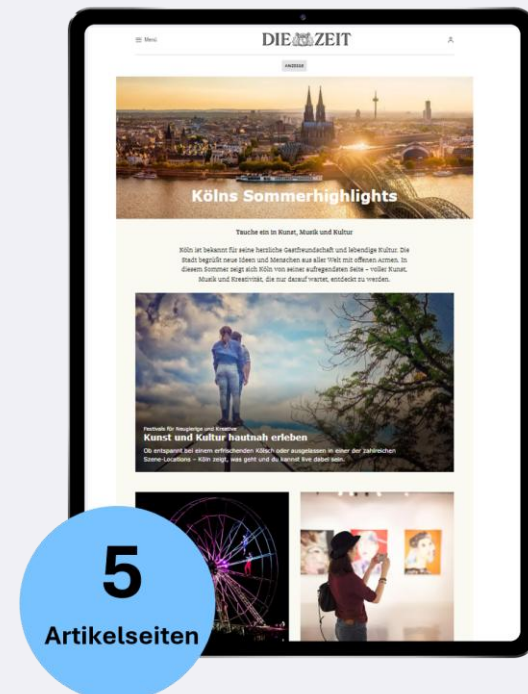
≡ Menü

DIE ZEIT

ANZEIGE

Kölns Sommerhighlights

Tauche ein in Kunst, Musik und Kultur

Köln ist bekannt für seine herzliche Gastfreundschaft und lebendige Kultur. Die Stadt begrüßt neue Ideen und Menschen aus aller Welt mit offenen Armen. In diesem Sommer zeigt sich Köln von seiner aufregendsten Seite – voller Kunst, Musik und Kreativität, die nur darauf wartet, entdeckt zu werden.

Festivals für Neugierige und Kreative

Kunst und Kultur hautnah erleben

Ob entspannt bei einem erfrischenden Kölsch oder ausgelassen in einer der zahlreichen Szene-Locations – Köln zeigt, was geht und du kannst live dabei sein.

5

Artikelseiten